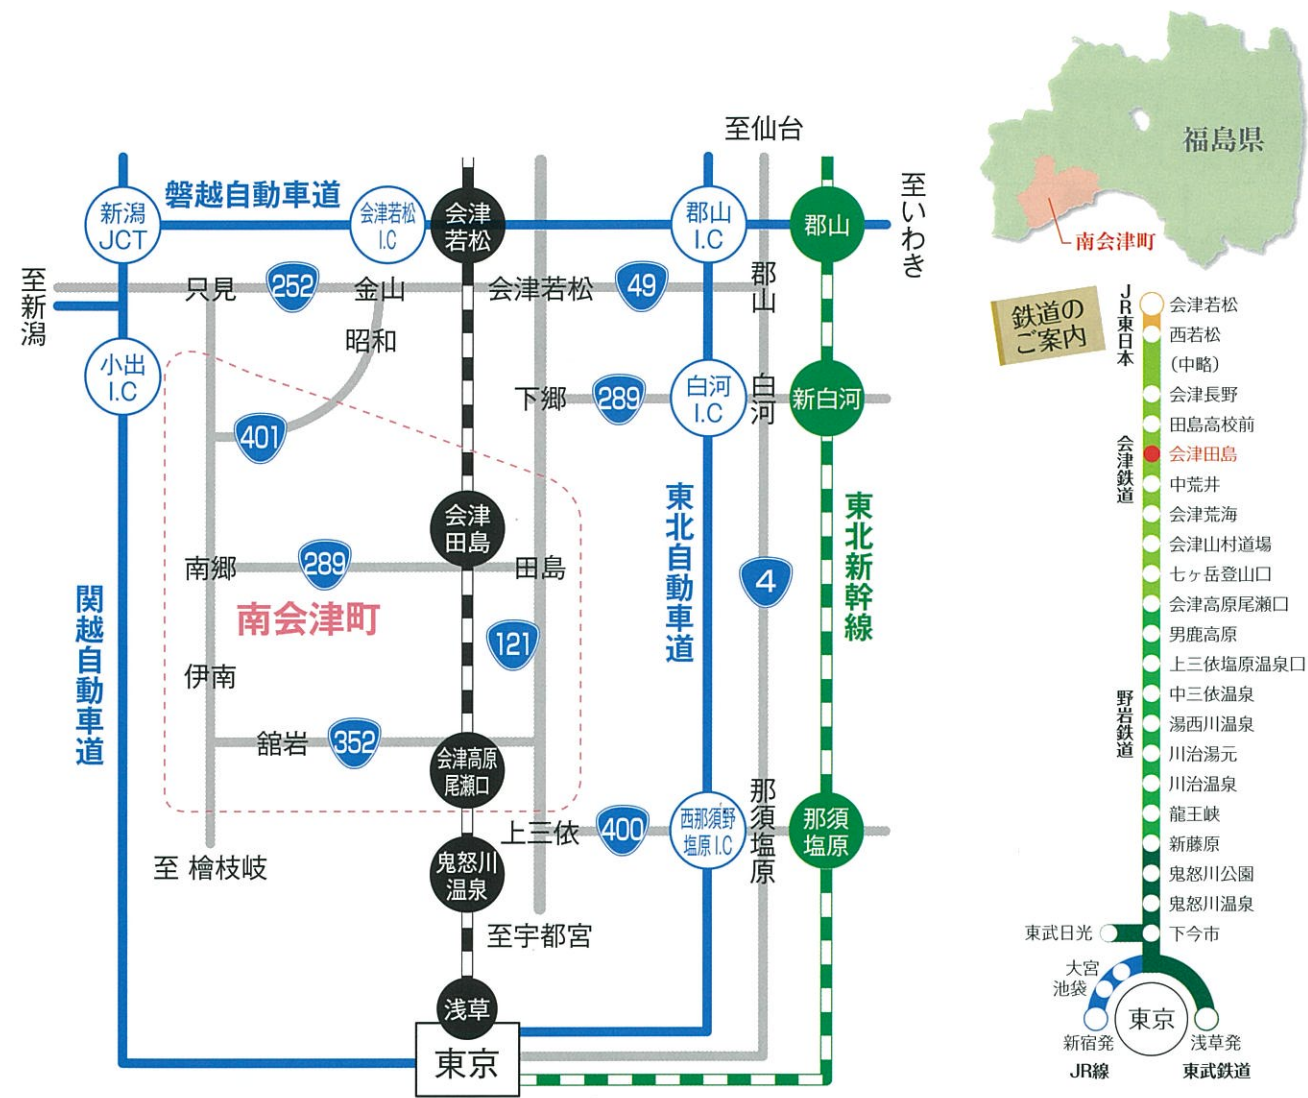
至仙台

磐越自動車道

新潟JCT

会津若松I.C

会津若松

郡山I.C

郡山

至いわき

至新潟

只見

252

金山

会津若松

49

郡山

昭和

小出I.C

下郷

289

白河I.C

白河

新白河

401

会津田島

東北自動車道

東北新幹線

南郷

289

田島

南会津町

121

4

関越自動車道

伊南

舘岩

352

会津高原尾瀬口

上三依

400

西那須野塩原I.C

那須塩原

那須塩原

至 檜枝岐

鬼怒川温泉

至宇都宮

浅草

東京

福島県

南会津町

鉄道のご案内

JR東日本

会津若松
西若松
(中略)
会津長野
田島高校前

会津鉄道

会津田島
中荒井
会津荒海
会津山村道場
七ヶ岳登山口
会津高原尾瀬口
男鹿高原

野岩鉄道

上三依塩原温泉口
中三依温泉
湯西川温泉
川治湯元
川治温泉
龍王峡
新藤原
鬼怒川公園
鬼怒川温泉
下今市

東武日光

大宮
池袋

新宿発

東京

浅草発

JR線

東武鉄道